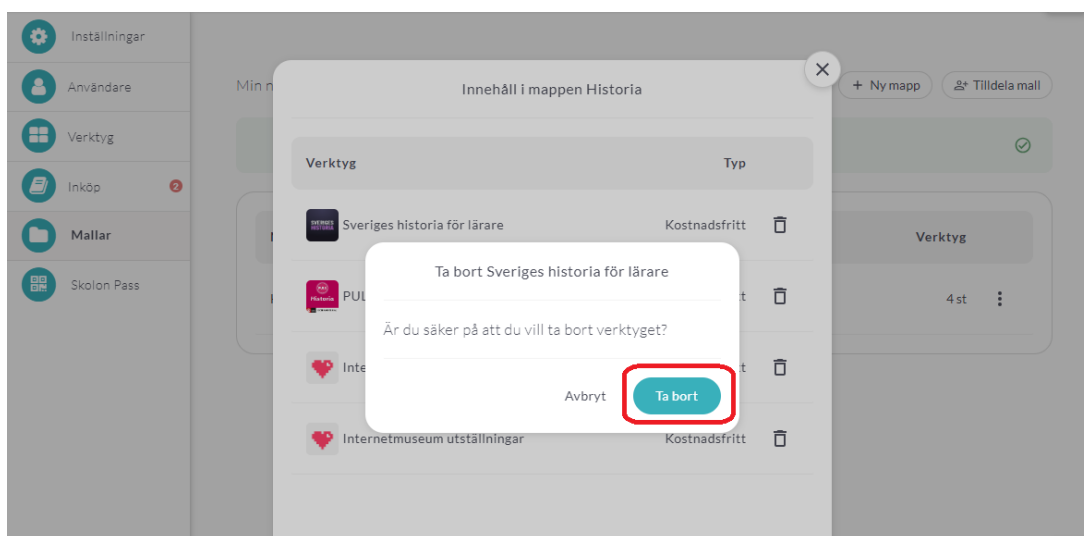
Inställningar
Användare
Verktyg
Inköp 2
Mallar
Skolon Pass

Min n

+ Ny mapp
Tilldela mall

Verktyg
4 st

Innehåll i mappen Historia

| Verktyg | Typ |
|---|---|
| Sveriges historia för lärare | Kostnadsfritt |
| PUL | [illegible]t |
| Inte | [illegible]t |
| Internetmuseum utställningar | Kostnadsfritt |

Ta bort Sveriges historia för lärare

Är du säker på att du vill ta bort verktyget?

Avbryt
Ta bort